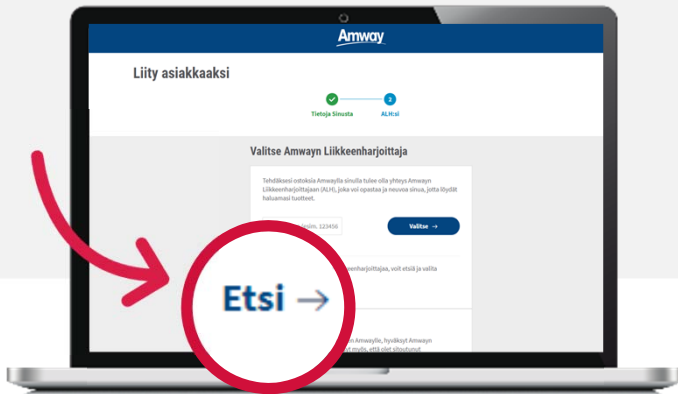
Amway

Liity asiakkaaksi

Tietoja Sinusta

2

ALH:si

Valitse Amwayn Liikkeenharjoittaja

Tehdäksesi ostoksia Amwaylla sinulla tulee olla yhteys Amwayn Liikkeenharjoittajaan (ALH), joka voi opastaa ja neuvoa sinua, jotta löydät haluamasi tuotteet.

esim. 123456

Valitse →

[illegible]enharjoittajaa, voit etsiä ja valita

Etsi →

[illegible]n Amwaylle, hyväksyt Amwayn
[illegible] myös, että olet sitoutunut